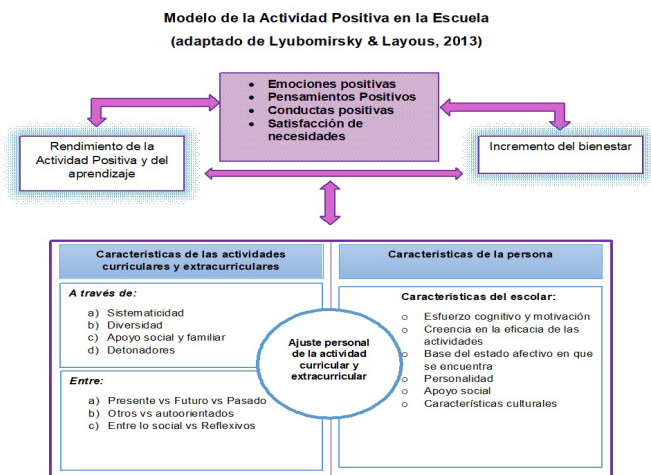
Modelo de la Actividad Positiva en la Escuela
(adaptado de Lyubomirsky & Layous, 2013)

• Emociones positivas
• Pensamientos Positivos
• Conductas positivas
• Satisfacción de necesidades

Rendimiento de la Actividad Positiva y del aprendizaje

Incremento del bienestar

Características de las actividades curriculares y extracurriculares

A través de:
a) Sistematicidad
b) Diversidad
c) Apoyo social y familiar
d) Detonadores

Entre:
a) Presente vs Futuro vs Pasado
b) Otros vs autoorientados
c) Entre lo social vs Reflexivos

Ajuste personal de la actividad curricular y extracurricular

Características de la persona

Características del escolar:
o Esfuerzo cognitivo y motivación
o Creencia en la eficacia de las actividades
o Base del estado afectivo en que se encuentra
o Personalidad
o Apoyo social
o Características culturales